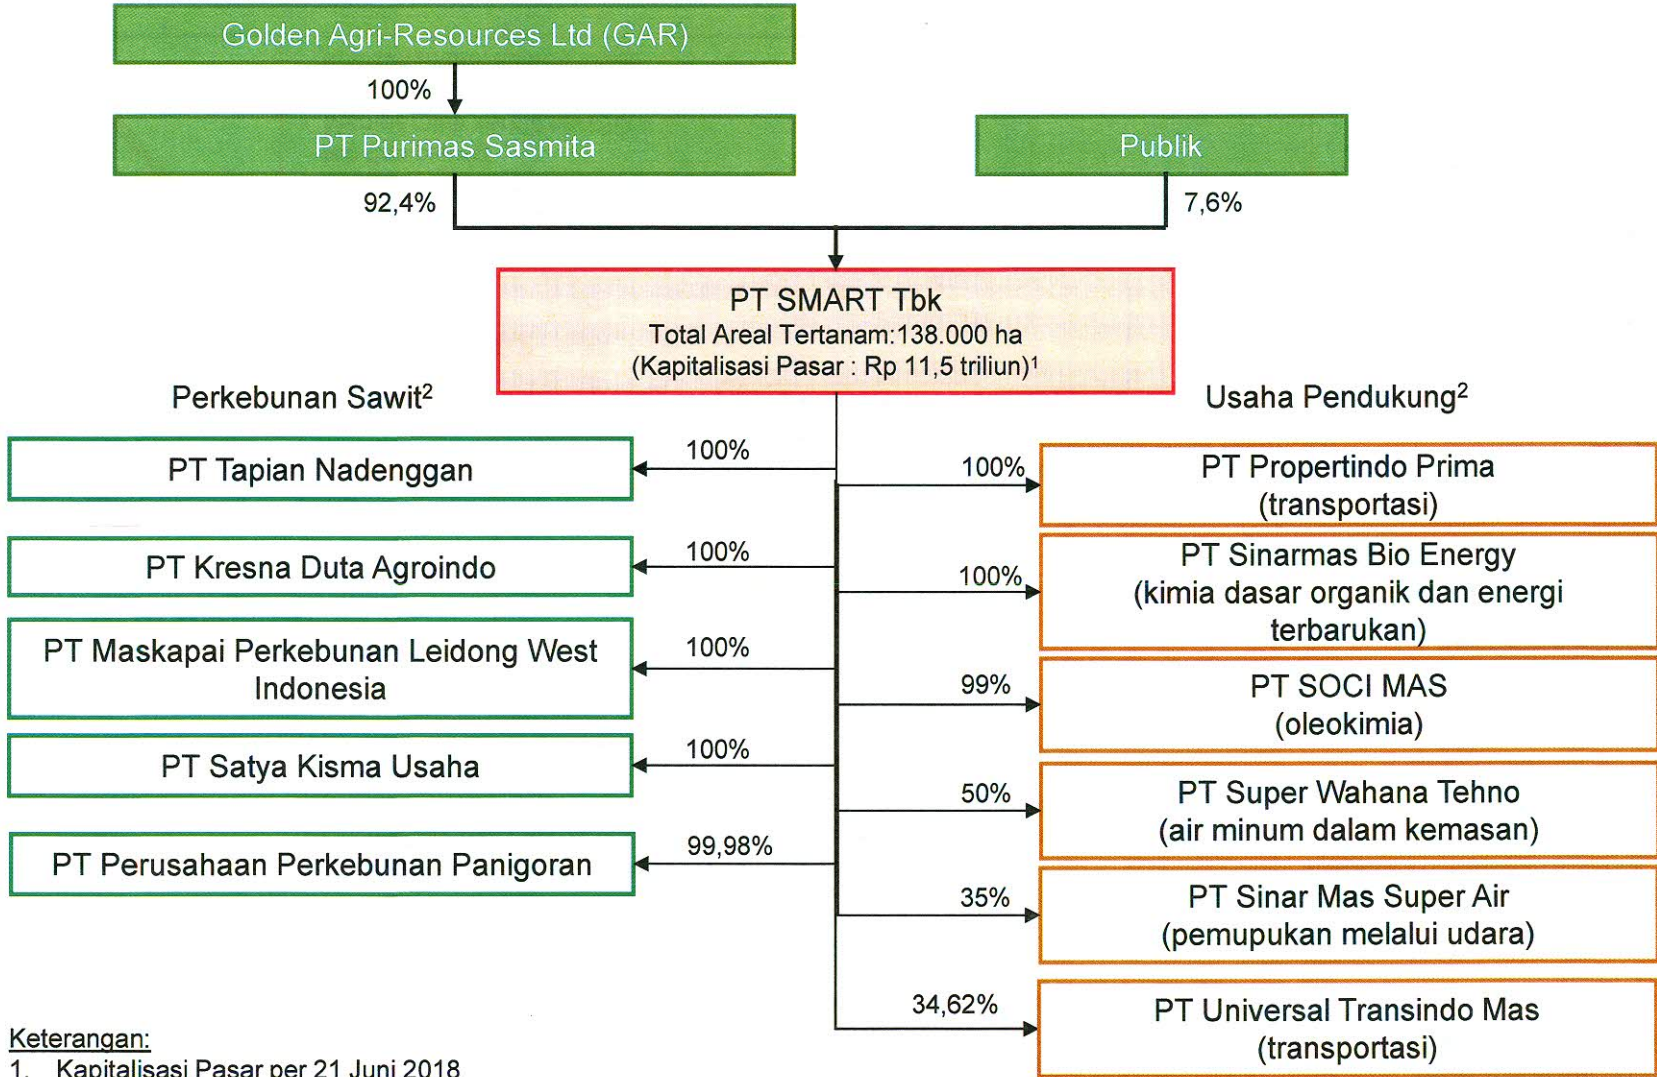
Golden Agri-Resources Ltd (GAR)

100%

PT Purimas Sasmita

Publik

92,4%

7,6%

PT SMART Tbk
Total Areal Tertanam:138.000 ha
(Kapitalisasi Pasar : Rp 11,5 triliun)$^1$

Perkebunan Sawit$^2$

Usaha Pendukung$^2$

100%
PT Tapian Nadenggan

100%
PT Kresna Duta Agroindo

100%
PT Maskapai Perkebunan Leidong West Indonesia

100%
PT Satya Kisma Usaha

99,98%
PT Perusahaan Perkebunan Panigoran

100%
PT Propertindo Prima
(transportasi)

100%
PT Sinarmas Bio Energy
(kimia dasar organik dan energi terbarukan)

99%
PT SOCI MAS
(oleokimia)

50%
PT Super Wahana Tehno
(air minum dalam kemasan)

35%
PT Sinar Mas Super Air
(pemupukan melalui udara)

34,62%
PT Universal Transindo Mas
(transportasi)

Keterangan:
1. Kapitalisasi Pasar per 21 Juni 2018